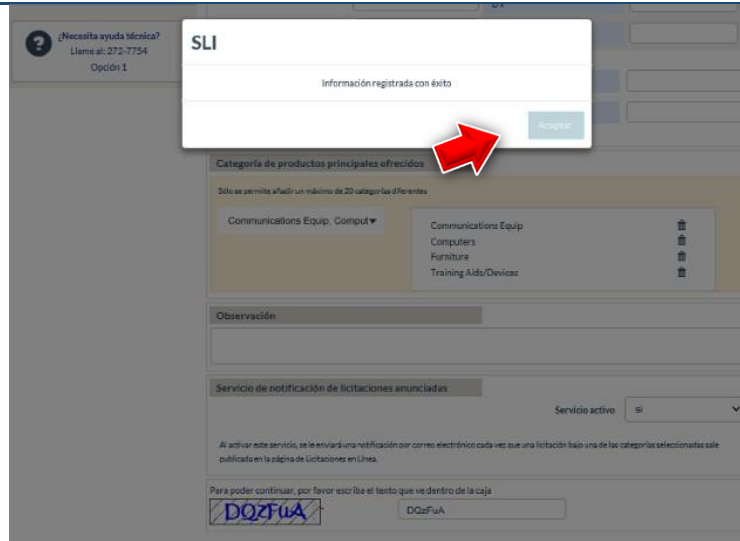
¿Necesita ayuda técnica?
Llame al: 272-7754
Opción 1

DV

SLI

Información registrada con éxito

Aceptar

Categoría de productos principales ofrecidos

Solo se permite añadir un máximo de 20 categorías diferentes

Communications Equip. Comput▾

Communications Equip
Computers
Furniture
Training Aids/Devices

Observación

Servicio de notificación de licitaciones anunciadas

Servicio activo Si

Al activar este servicio, se le enviará una notificación por correo electrónico cada vez que una licitación bajo una de las categorías seleccionadas sale publicada en la página de Licitaciones en Línea.

Para poder continuar, por favor escriba el texto que ve dentro de la caja

DQzFuA

DQzFuA